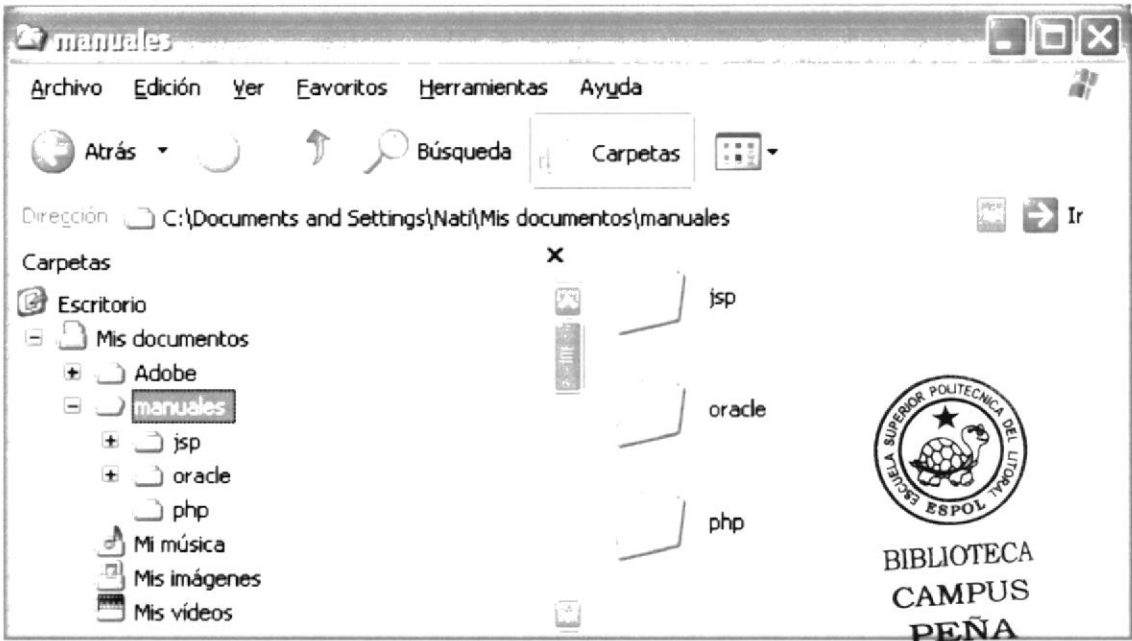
manuales

Archivo Edición Ver Favoritos Herramientas Ayuda

Atrás Búsqueda Carpetas

Dirección C:\Documents and Settings\Nati\Mis documentos\manuales Ir

Carpetas ×

Escritorio
Mis documentos
Adobe
manuales
jsp
oracle
php
Mi música
Mis imágenes
Mis vídeos

jsp

oracle

php

ESCUELA SUPERIOR POLITECNICA DEL LITORAL
ESPOL

BIBLIOTECA
CAMPUS
PEÑA